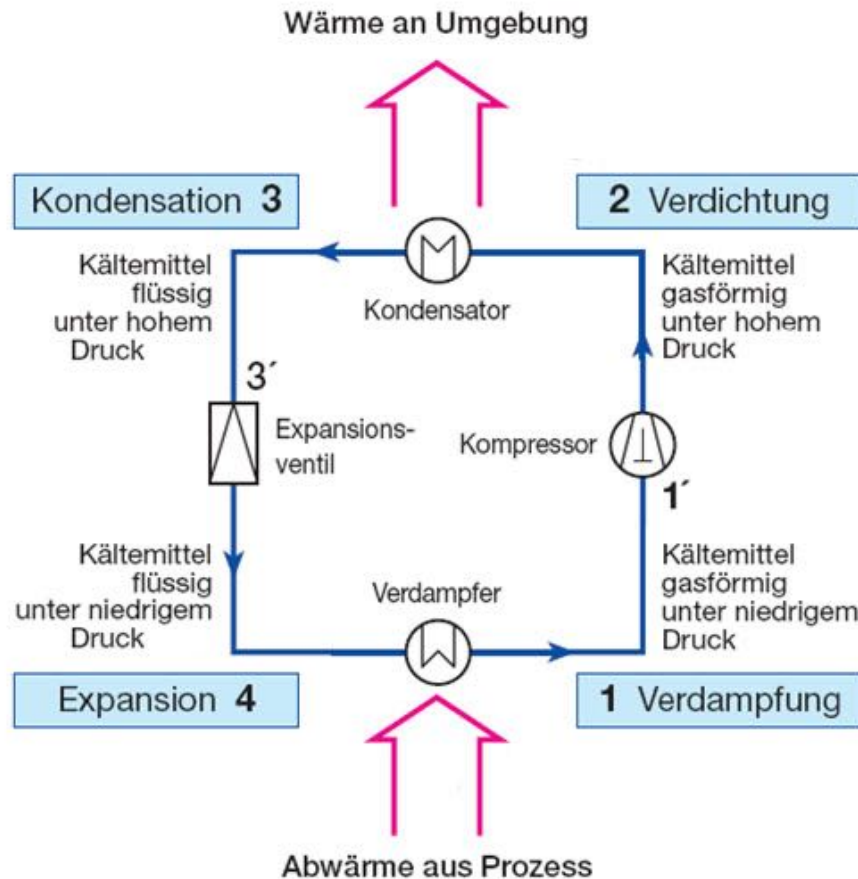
Wärme an Umgebung

Kondensation **3**

**2** Verdichtung

Kältemittel flüssig unter hohem Druck

Kondensator

Kältemittel gasförmig unter hohem Druck

3´

Expansionsventil

Kompressor

1´

Kältemittel flüssig unter niedrigem Druck

Verdampfer

Kältemittel gasförmig unter niedrigem Druck

Expansion **4**

**1** Verdampfung

Abwärme aus Prozess